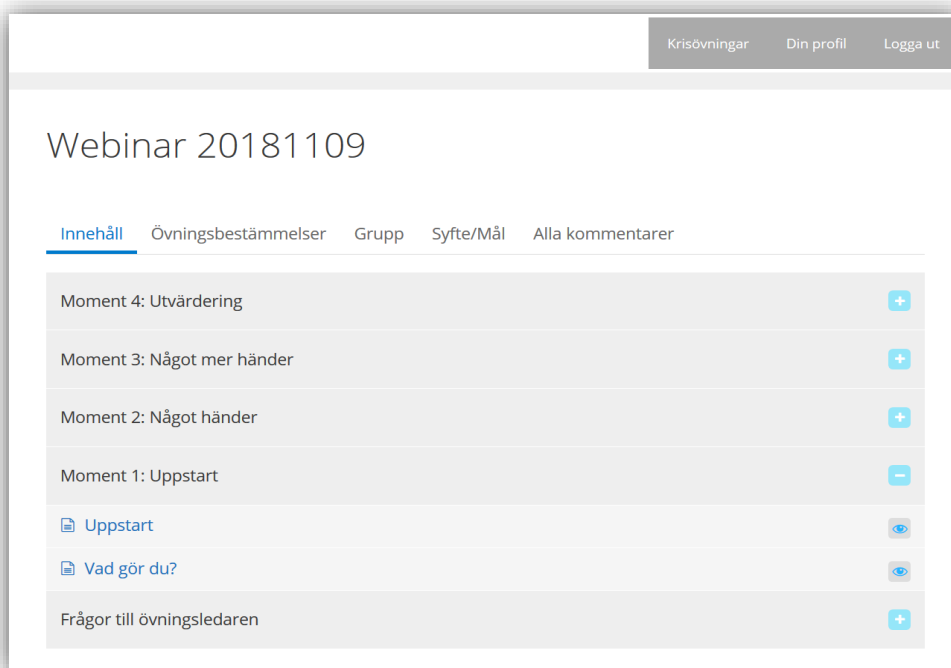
Krisövningar Din profil Logga ut

Webinar 20181109

Innehåll Övningsbestämmelser Grupp Syfte/Mål Alla kommentarer

Moment 4: Utvärdering

Moment 3: Något mer händer

Moment 2: Något händer

Moment 1: Uppstart

Uppstart

Vad gör du?

Frågor till övningsledaren